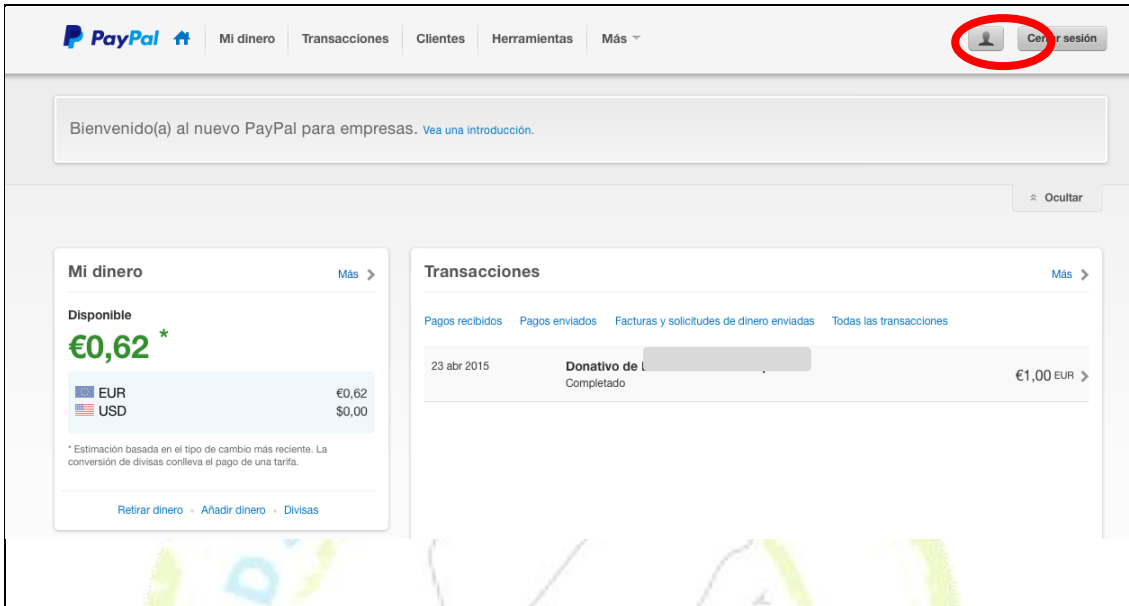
PayPal Mi dinero Transacciones Clientes Herramientas Más

Cerrar sesión

Bienvenido(a) al nuevo PayPal para empresas. Vea una introducción.

Ocultar

Mi dinero

Más

Disponible

€0,62 *

| EUR | €0,62 |
|---|---|
| USD | $0,00 |

* Estimación basada en el tipo de cambio más reciente. La conversión de divisas conlleva el pago de una tarifa.

Retirar dinero · Añadir dinero · Divisas

Transacciones

Más

Pagos recibidos Pagos enviados Facturas y solicitudes de dinero enviadas Todas las transacciones

| 23 abr 2015 | Donativo de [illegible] Completado | €1,00 EUR |
|---|---|---|